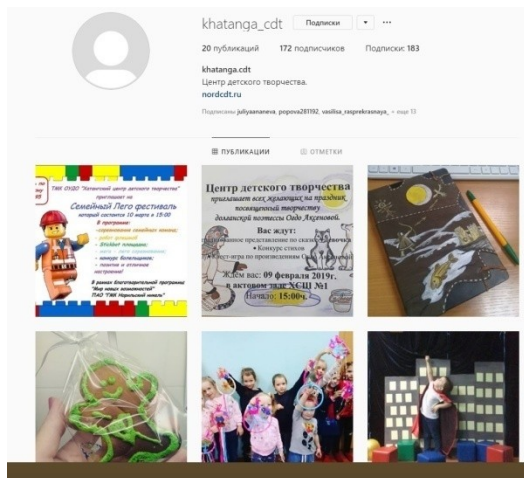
khatanga_cdt Подписки ▾ ···

20 публикаций 172 подписчиков Подписки: 183

khatanga.cdt
Центр детского творчества.
nordcdt.ru

Подписаны: juliyaananeva, popova281192, vasilisa_rasprekrasnaya_ + еще 13

ПУБЛИКАЦИИ ОТМЕТКИ

ТМК ОУДО "Хатангский центр детского творчества" приглашает на Семейный Лего фестиваль который состоится 10 марта в 15:00
В программе:
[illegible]
В рамках благотворительной программы "Мир новых возможностей" ПАО "ГМК Норильский никель"

Центр детского творчества
приглашает всех желающих на праздник, посвященный творчеству долганской поэтессы Огдо Аксеновой.
Вас ждут:
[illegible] представление по сказке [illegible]
• Конкурс стихов
• Квест-игра по произведениям Огдо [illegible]
Ждем вас: 09 февраля 2019г. в актовом зале ХСШ №1
Начало: 15:00ч.